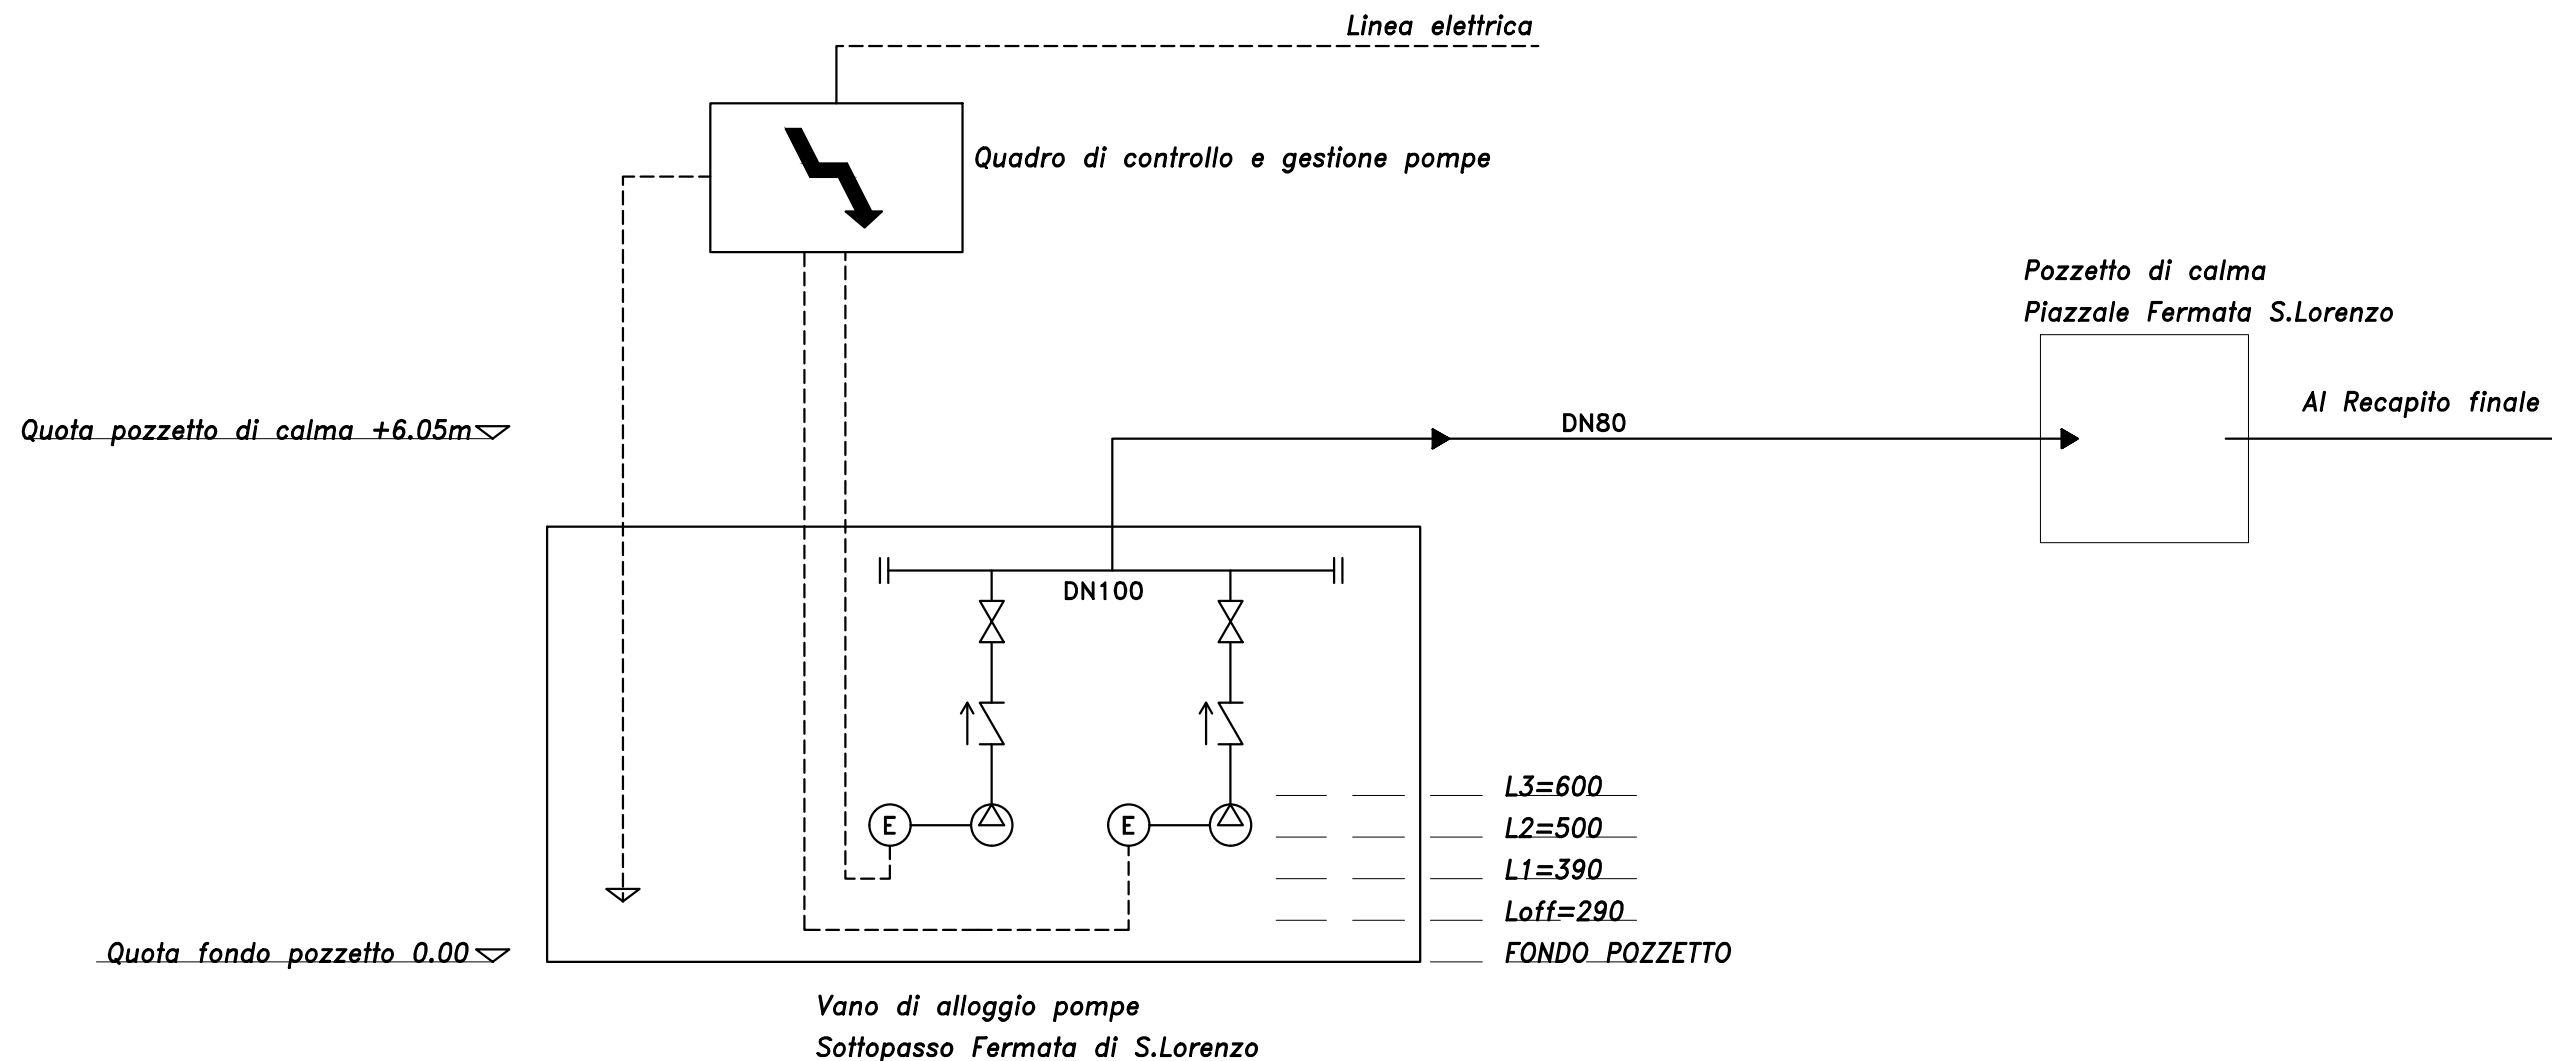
Linea elettrica

Quadro di controllo e gestione pompe

Pozzetto di calma
Piazzale Fermata S.Lorenzo

Quota pozzetto di calma +6.05m

DN80

Al Recapito finale

DN100

E

E

L3=600

L2=500

L1=390

Loff=290

Quota fondo pozzetto 0.00

FONDO POZZETTO

Vano di alloggio pompe
Sottopasso Fermata di S.Lorenzo